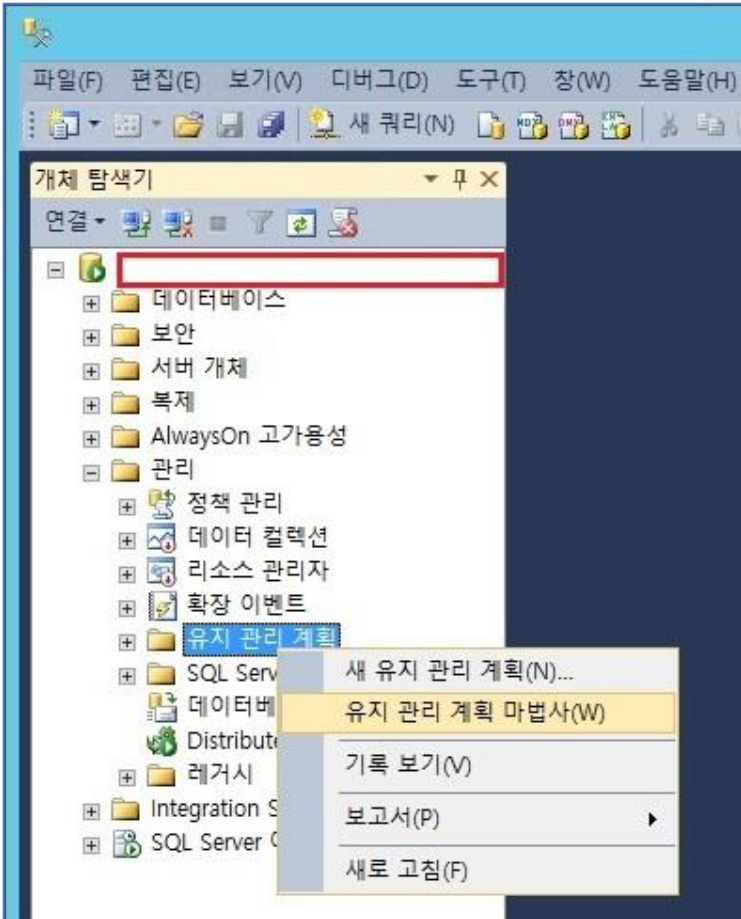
파일(F) 편집(E) 보기(V) 디버그(D) 도구(T) 창(W) 도움말(H)

새 쿼리(N)

개체 탐색기

연결

데이터베이스
보안
서버 개체
복제
AlwaysOn 고가용성
관리
정책 관리
데이터 컬렉션
리소스 관리자
확장 이벤트
유지 관리 계획
SQL Serv
데이터베
Distribute
레거시
Integration S
SQL Server

새 유지 관리 계획(N)...
유지 관리 계획 마법사(W)
기록 보기(V)
보고서(P)
새로 고침(F)